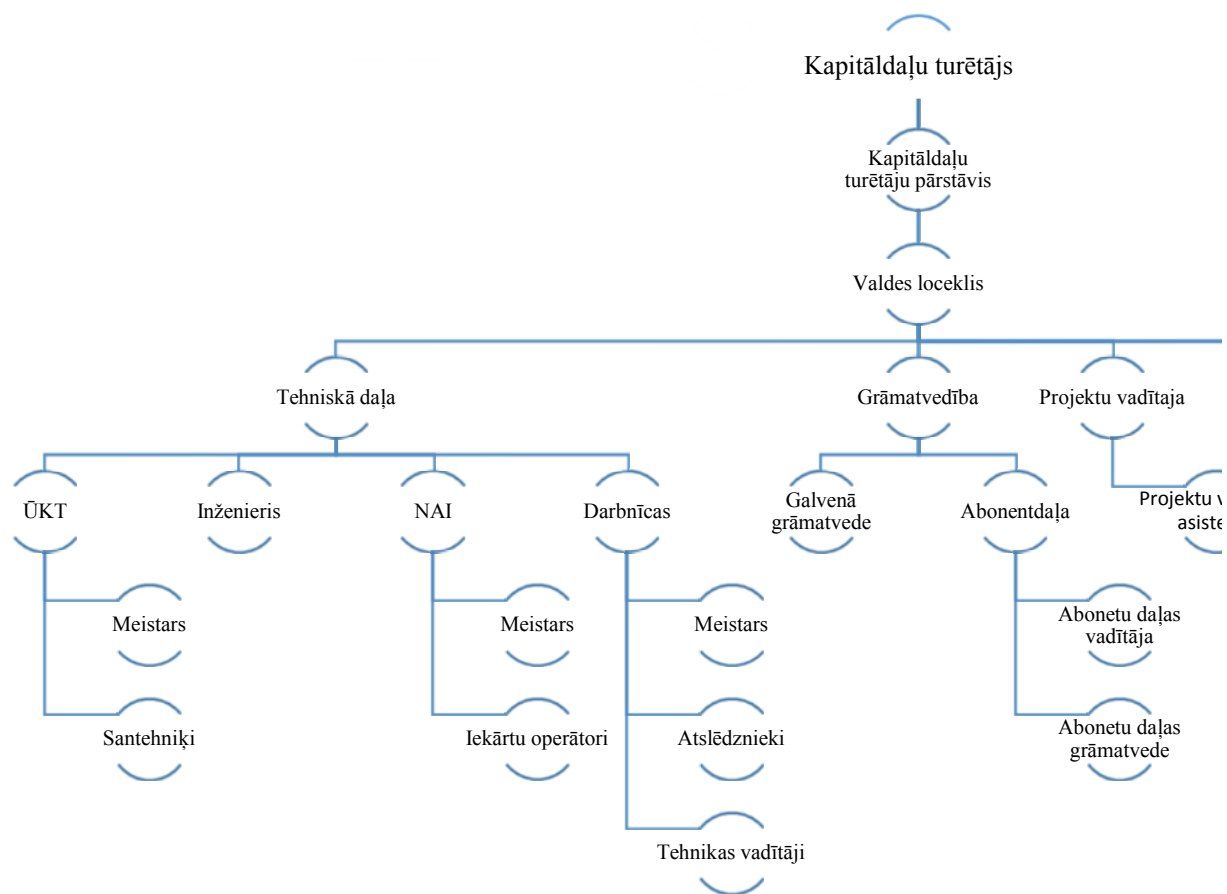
Kapitāldaļu turētājs

Kapitāldaļu turētāju pārstāvis

Valdes loceklis

Tehniskā daļa

Grāmatvedība

Projektu vadītaja

ŪKT

Inženieris

NAI

Darbnīcas

Galvenā grāmatvede

Abonentdaļa

Projektu v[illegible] asiste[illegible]

Meistars

Santehniķi

Meistars

Iekārtu operātori

Meistars

Atslēdznieki

Tehnikas vadītāji

Abonetu daļas vadītāja

Abonetu daļas grāmatvede